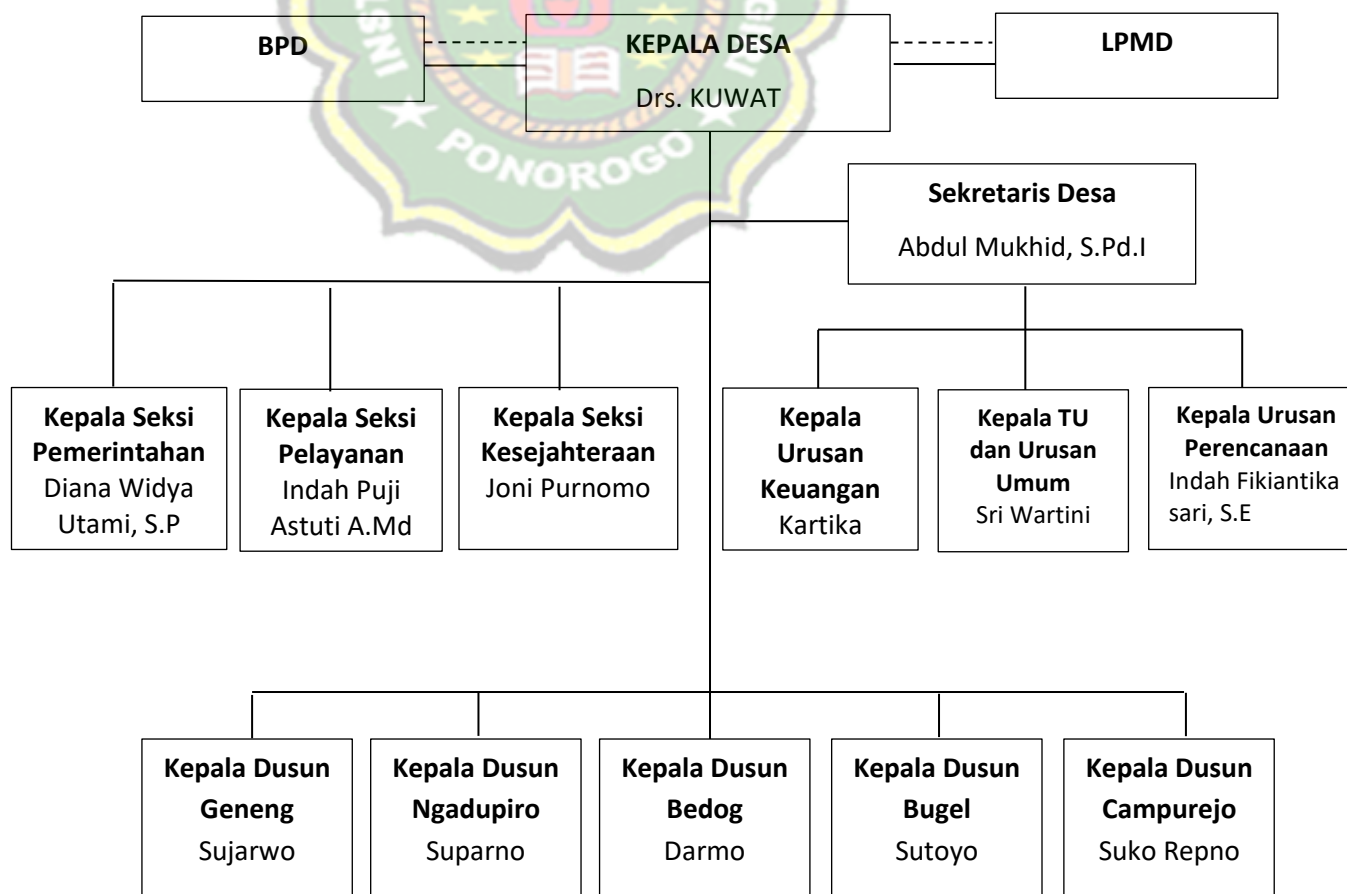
BPD

KEPALA DESA
Drs. KUWAT

LPMD

PONOROGO

Sekretaris Desa
Abdul Mukhid, S.Pd.I

Kepala Seksi Pemerintahan
Diana Widya Utami, S.P

Kepala Seksi Pelayanan
Indah Puji Astuti A.Md

Kepala Seksi Kesejahteraan
Joni Purnomo

Kepala Urusan Keuangan
Kartika

Kepala TU dan Urusan Umum
Sri Wartini

Kepala Urusan Perencanaan
Indah Fikiantika sari, S.E

Kepala Dusun Geneng
Sujarwo

Kepala Dusun Ngadupiro
Suparno

Kepala Dusun Bedog
Darmo

Kepala Dusun Bugel
Sutoyo

Kepala Dusun Campurejo
Suko Repno